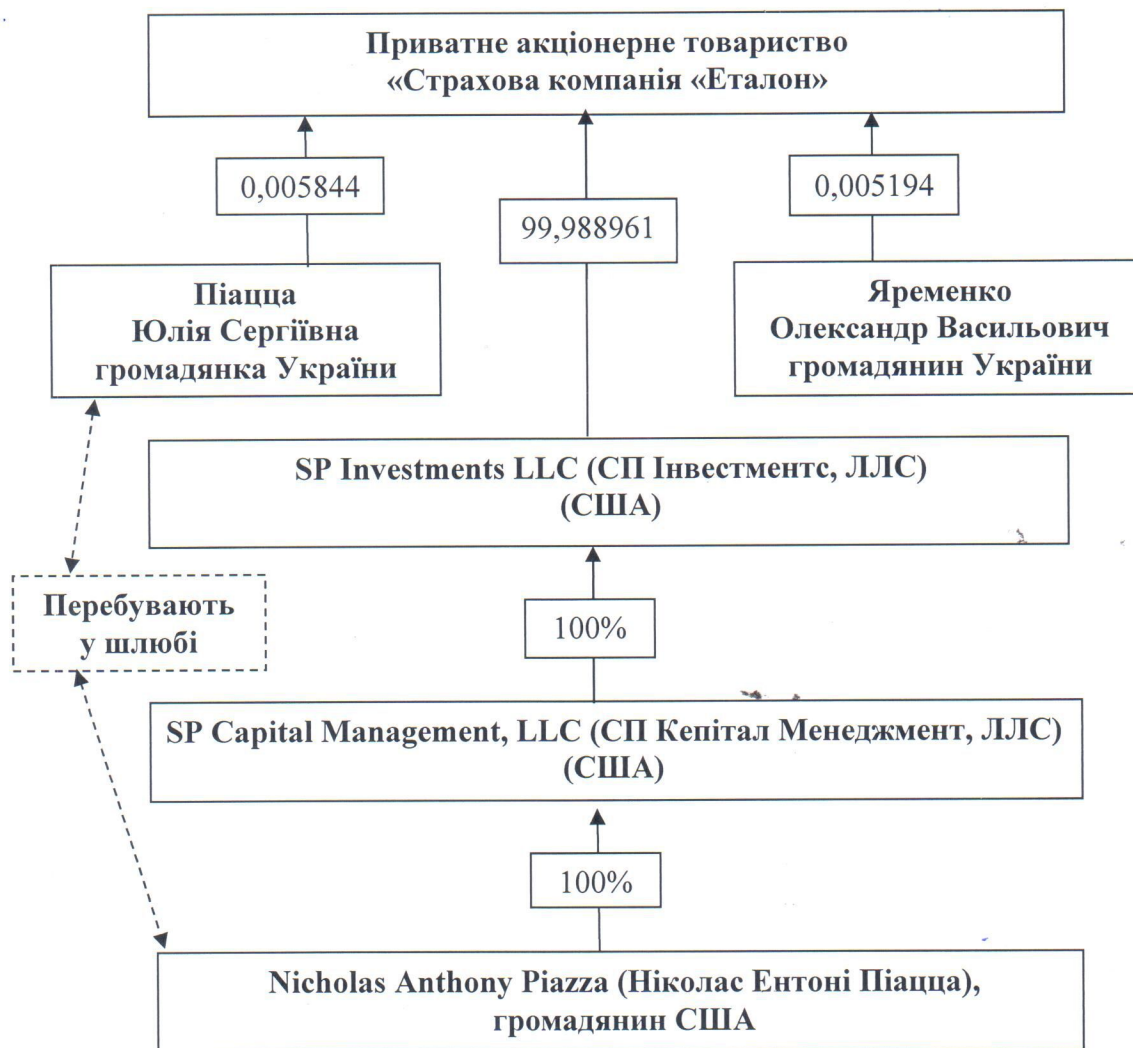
Приватне акціонерне товариство
«Страхова компанія «Еталон»

0,005844

99,988961

0,005194

Піацца
Юлія Сергіївна
громадянка України

Яременко
Олександр Васильович
громадянин України

SP Investments LLC (СП Інвестментс, ЛЛС)
(США)

Перебувають
у шлюбі

100%

SP Capital Management, LLC (СП Кепітал Менеджмент, ЛЛС)
(США)

100%

Nicholas Anthony Piazza (Ніколас Ентоні Піацца),
громадянин США